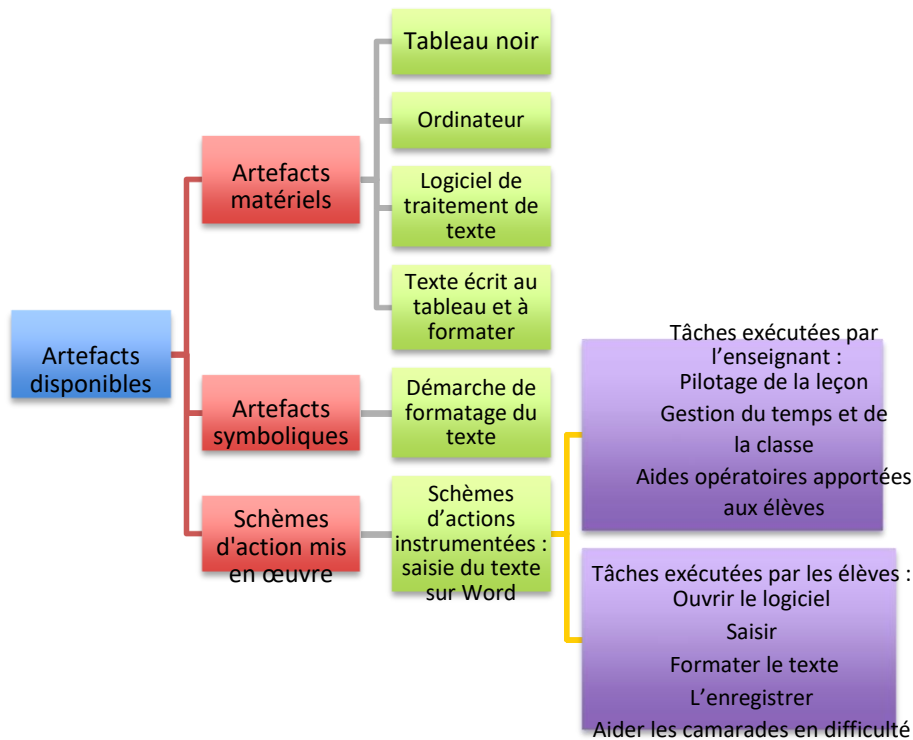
Artefacts disponibles

Artefacts matériels

Tableau noir

Ordinateur

Logiciel de traitement de texte

Texte écrit au tableau et à formater

Artefacts symboliques

Démarche de formatage du texte

Schèmes d'action mis en œuvre

Schèmes d'actions instrumentées : saisie du texte sur Word

Tâches exécutées par l'enseignant :
Pilotage de la leçon
Gestion du temps et de la classe
Aides opératoires apportées aux élèves

Tâches exécutées par les élèves :
Ouvrir le logiciel
Saisir
Formater le texte
L'enregistrer
Aider les camarades en difficulté